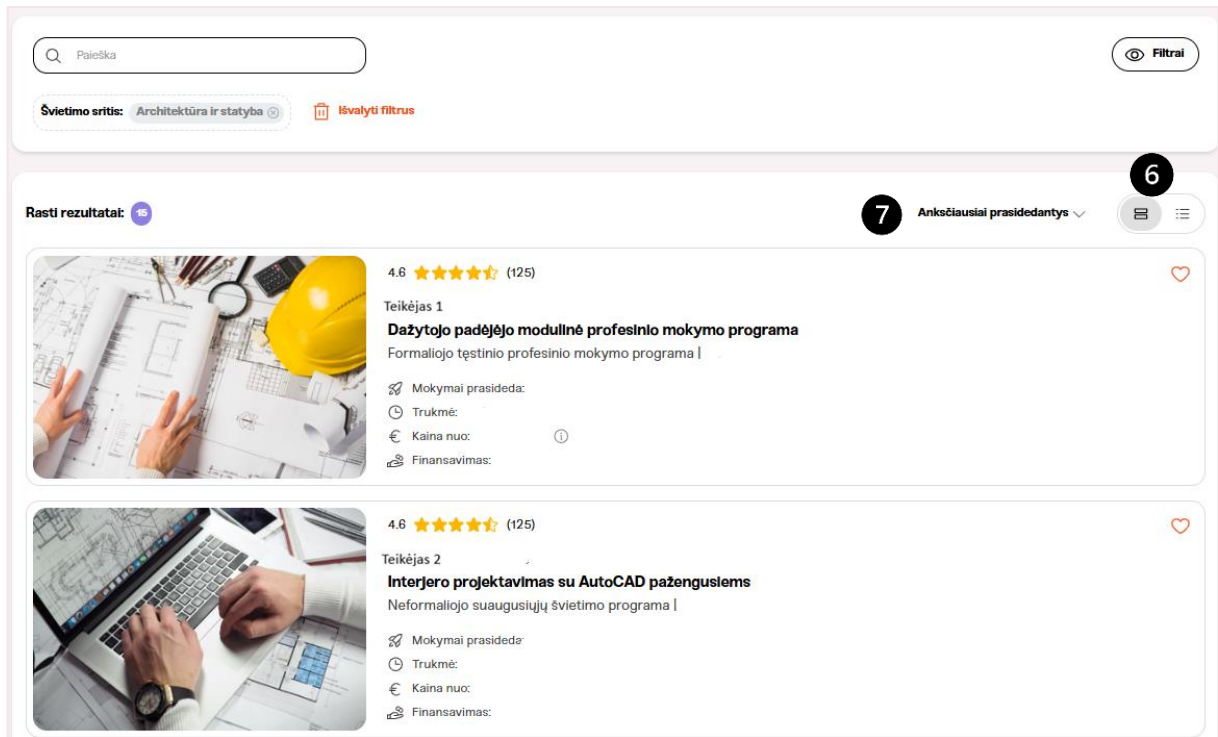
Paieška

Filtrai

Švietimo sritis: Architektūra ir statyba

Išvalyti filtrus

6

Rasti rezultatai: 15

7

Anksčiausiai prasidedantys

4.6 (125)

Teikėjas 1

Dažytojo padėjėjo modulinė profesinio mokymo programa

Formaliojo tęstinio profesinio mokymo programa |

Mokymai prasideda:

Trukmė:

Kaina nuo:

Finansavimas:

4.6 (125)

Teikėjas 2

Interjero projektavimas su AutoCAD pažengusiems

Neformaliojo suaugusiųjų švietimo programa |

Mokymai prasideda

Trukmė:

Kaina nuo:

Finansavimas: